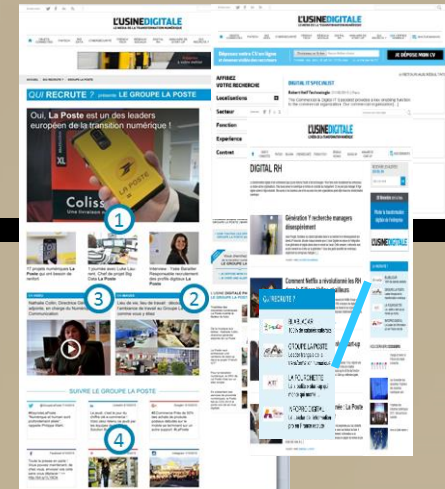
L'USINE DIGITALE
LE MÉDIA DE LA TRANSFORMATION NUMÉRIQUE

L'USINE DIGITALE

QUI RECRUTE ? présente LE GROUPE LA POSTE

Qui recrute ? La Poste est un des leaders européen de la transition numérique !

LA POSTE

Coliss

1

2

3

4

SUIVRE LE GROUPE LA POSTE

AFFINEZ VOTRE RECHERCHE

Localisations

Secteur

Fonction

Expérience

Contrat

DIGITAL IT SPECIALIST

JE DÉPOSE MON CV

L'USINE DIGITALE

DIGITAL RH

Génération Y recherche managers désespérément

Comment Netflix a révolutionné les RH

QUI RECRUTE ?

BLABLACAR

LE GROUPE LA POSTE

LA POLYCLINIQUE

L'USINE DIGITALE